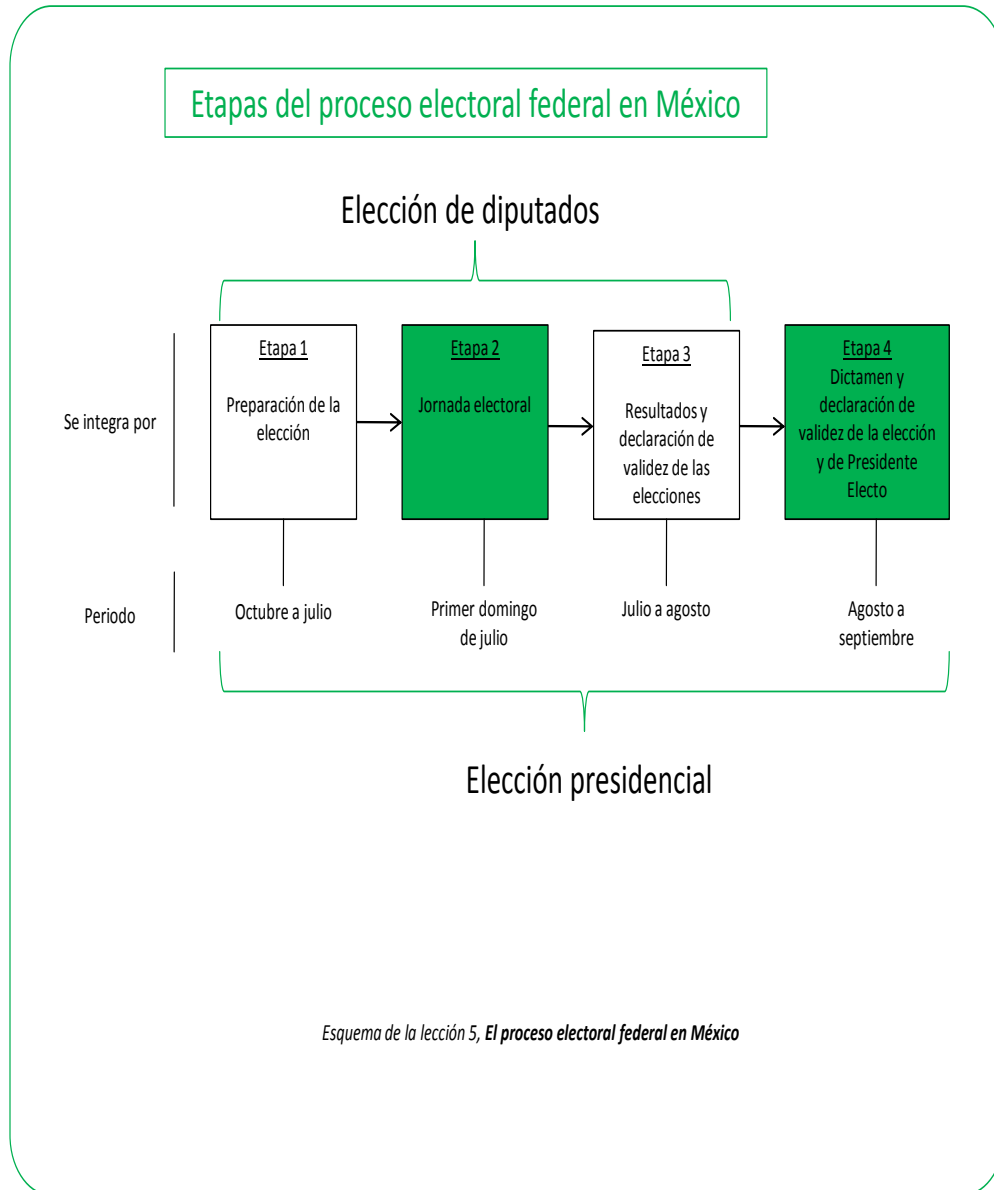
Etapas del proceso electoral federal en México

Elección de diputados

Se integra por

Etapa 1
Preparación de la elección

Etapa 2
Jornada electoral

Etapa 3
Resultados y declaración de validez de las elecciones

Etapa 4
Dictamen y declaración de validez de la elección y de Presidente Electo

Periodo

Octubre a julio

Primer domingo de julio

Julio a agosto

Agosto a septiembre

Elección presidencial

*Esquema de la lección 5, **El proceso electoral federal en México***